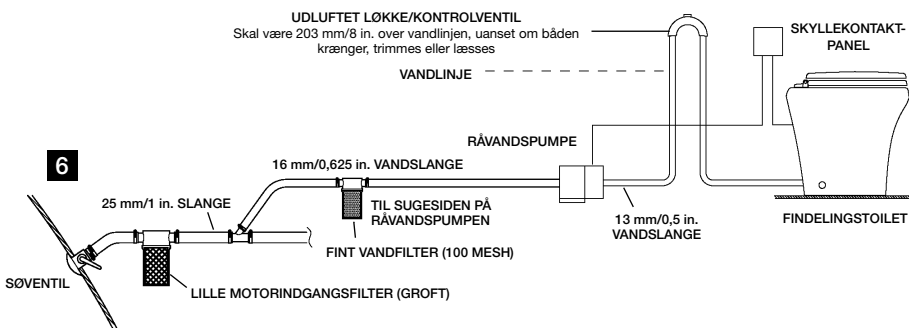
UDLUFTET LØKKE/KONTROLVENTIL
Skal være 203 mm/8 in. over vandlinjen, uanset om båden krænger, trimmes eller læsses

SKYLLEKONTAKT-PANEL

VANDLINJE

RÅVANDSPUMPE

6

16 mm/0,625 in. VANDSLANGE

25 mm/1 in. SLANGE

TIL SUGESIDEN PÅ RÅVANDSPUMPEN

13 mm/0,5 in. VANDSLANGE

FINDELINGSTOILET

FINT VANDFILTER (100 MESH)

SØVENTIL

LILLE MOTORINDGANGSFILTER (GROFT)